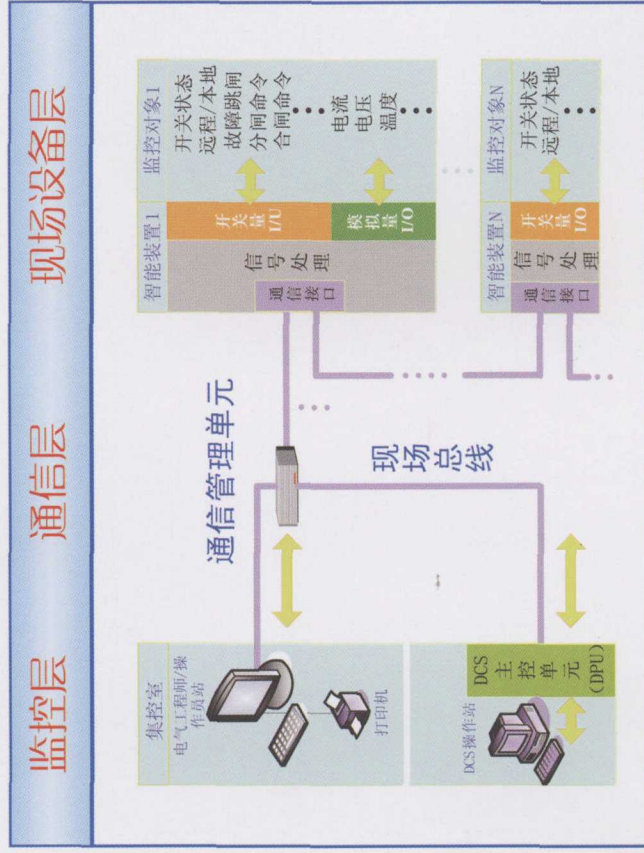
现场设备层

通信层

监控层

监控对象1
开关状态
远程/本地
故障跳闸
分闸命令
合闸命令
电流
电压
温度

智能装置1
开关量I/O
模拟量I/O
信号处理
通信接口

监控对象N
开关状态
远程/本地

智能装置N
开关量I/O
信号处理
通信接口

通信管理单元

现场总线

集控室
电气工程师/操作员站
打印机

DCS操作站
DCS主控单元(DPU)